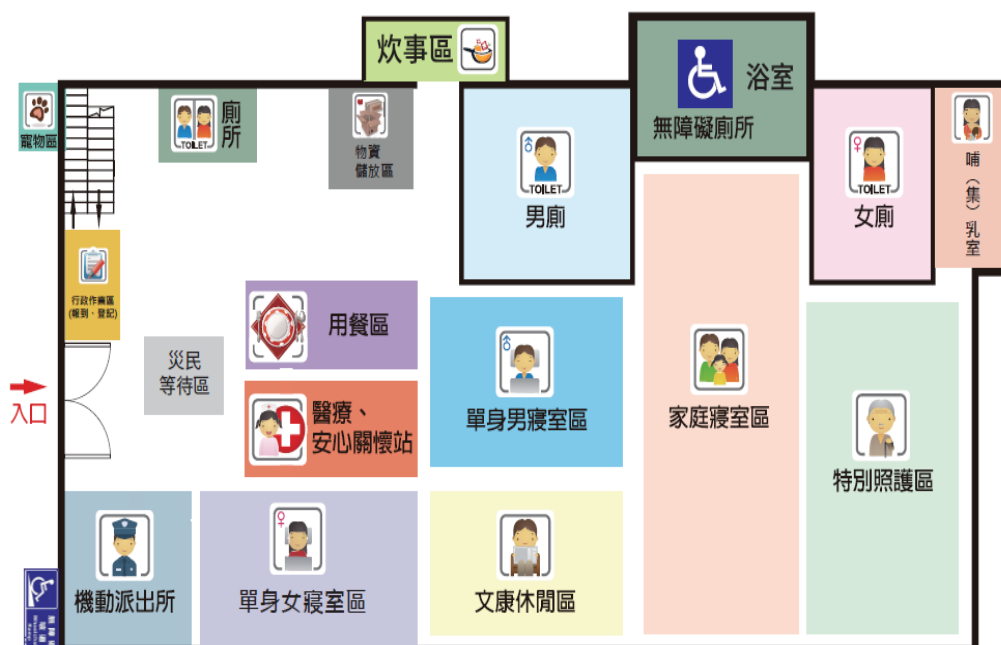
炊事區

浴室
無障礙廁所

寵物區

TOILET
廁所

物資
儲放區

TOILET
男廁

TOILET
女廁

哺（集）乳室

行政作業區
(報到、登記)

災民
等待區

入口

用餐區

醫療、
安心關懷站

單身男寢室區

家庭寢室區

特別照護區

機動派出所

單身女寢室區

文康休閒區